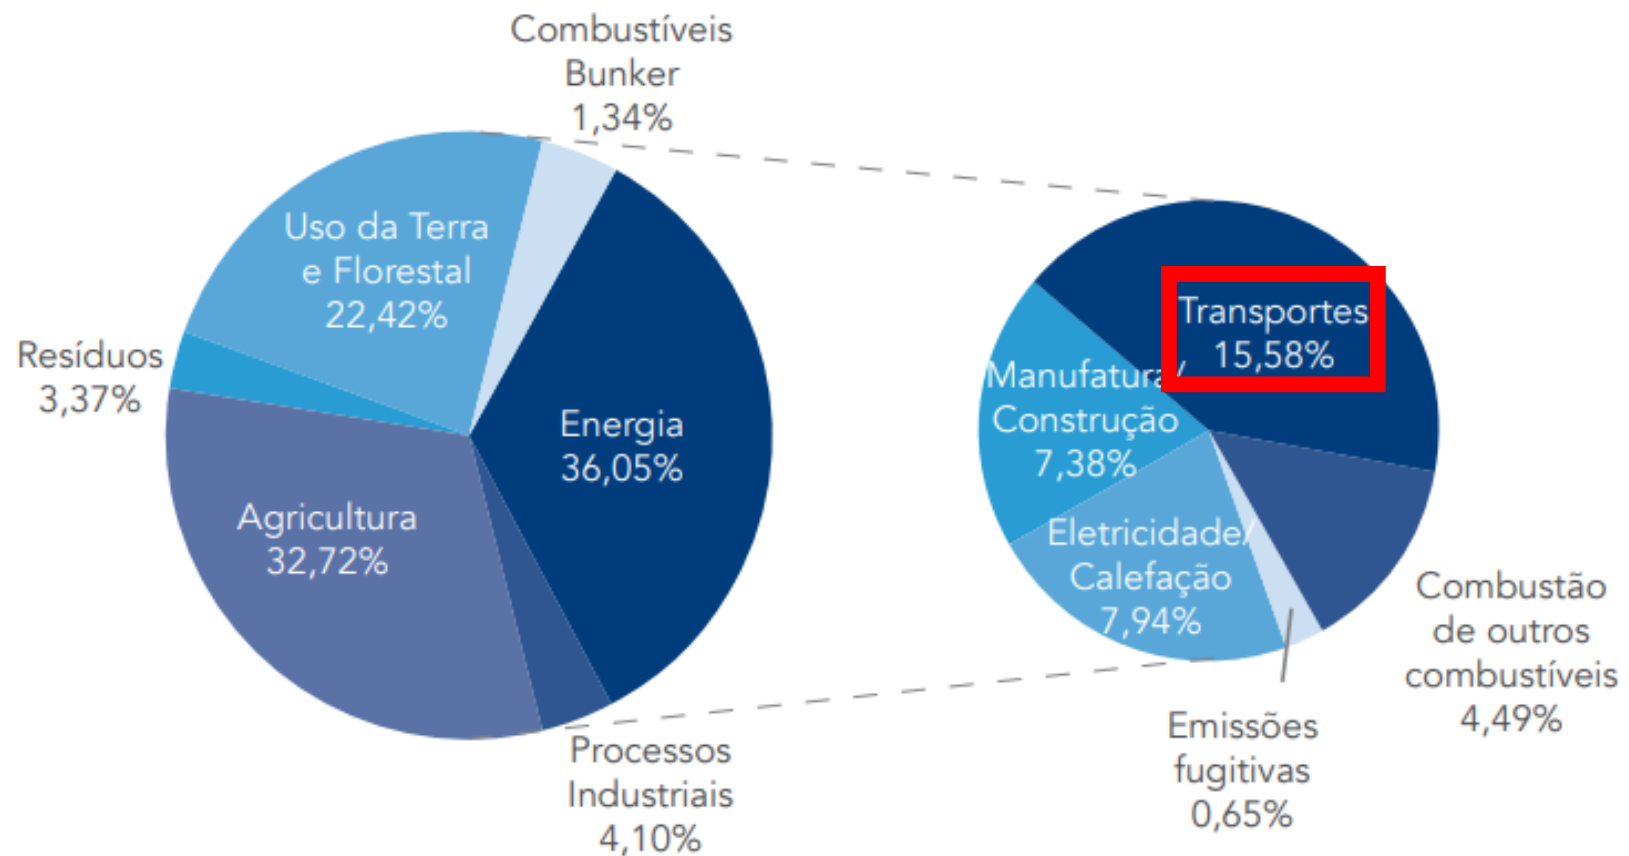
Combustíveis Bunker 1,34%

Uso da Terra e Florestal 22,42%

Resíduos 3,37%

Energia 36,05%

Agricultura 32,72%

Processos Industriais 4,10%

Transportes 15,58%

Manufatura/ Construção 7,38%

Eletricidade/ Calefação 7,94%

Combustão de outros combustíveis 4,49%

Emissões fugitivas 0,65%